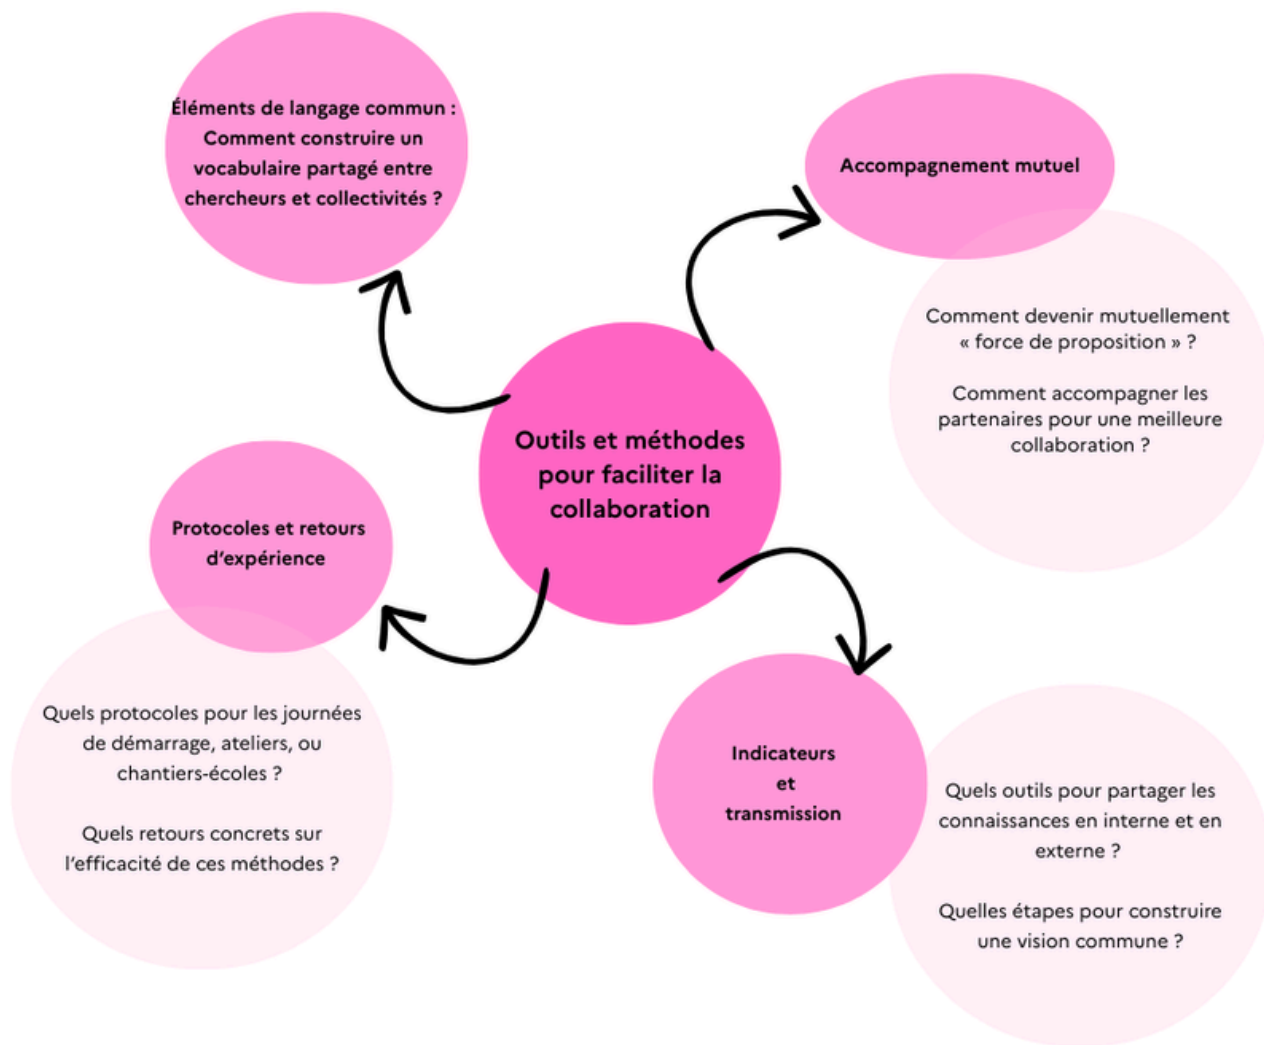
Outils et méthodes pour faciliter la collaboration

Éléments de langage commun : Comment construire un vocabulaire partagé entre chercheurs et collectivités ?

Accompagnement mutuel

Comment devenir mutuellement « force de proposition » ?

Comment accompagner les partenaires pour une meilleure collaboration ?

Protocoles et retours d'expérience

Quels protocoles pour les journées de démarrage, ateliers, ou chantiers-écoles ?

Quels retours concrets sur l'efficacité de ces méthodes ?

Indicateurs et transmission

Quels outils pour partager les connaissances en interne et en externe ?

Quelles étapes pour construire une vision commune ?